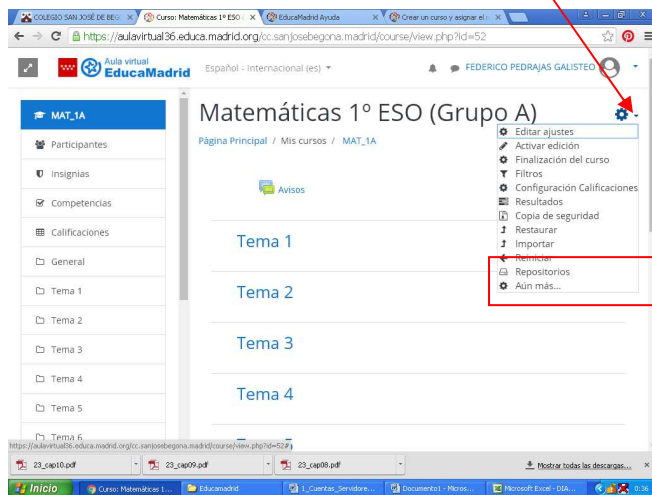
COLEGIO SAN JOSÉ DE BEG | Curso: Matemáticas 1º ESO | EducaMadrid Ayuda | Crear un curso y asignar el

https://aulavirtual36.educa.madrid.org/cc.sanjosebegona.madrid/course/view.php?id=52

Aula virtual EducaMadrid

Español - Internacional (es)

FEDERICO PEDRAJAS GALISTEO

MAT_1A

Participantes

Insignias

Competencias

Calificaciones

General

Tema 1

Tema 2

Tema 3

Tema 4

Tema 5

Tema 6

Matemáticas 1º ESO (Grupo A)

Página Principal / Mis cursos / MAT_1A

Avisos

Tema 1

Tema 2

Tema 3

Tema 4

Editar ajustes
Activar edición
Finalización del curso
Filtros
Configuración Calificaciones
Resultados
Copia de seguridad
Restaurar
Importar
Reiniciar
Repositorios
Aún más...

https://aulavirtual36.educa.madrid.org/cc.sanjosebegona.madrid/course/view.php?id=52#

23_cap10.pdf | 23_cap09.pdf | 23_cap08.pdf | Mostrar todas las descargas...

Inicio | Curso: Matemáticas 1... | Educamadrid | 1_Cuentas_Servidore... | Documento1 - Micros... | Microsoft Excel - DIA... | 0:36